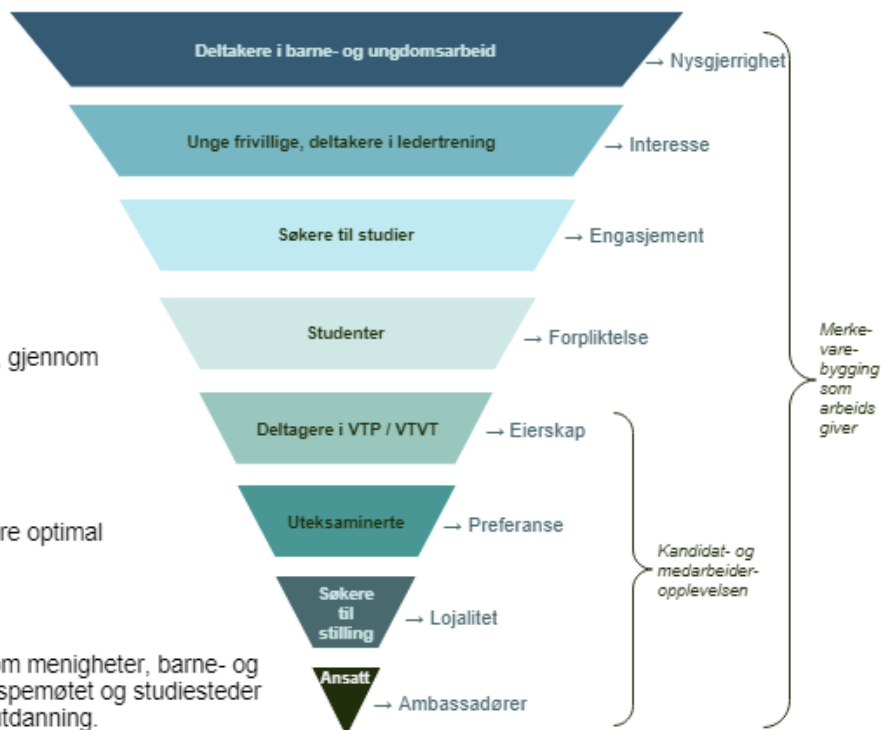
Deltakere i barne- og ungdomsarbeid → Nysgjerrighet

Unge frivillige, deltakere i ledertrening → Interesse

Søkere til studier → Engasjement

Studenter → Forpliktelse

Deltagere i VTP / VTVT → Eierskap

Uteksaminerte → Preferanse

Søkere til stilling → Lojalitet

Ansatt → Ambassadører

Merkevarebygging som arbeids giver

Kandidat- og medarbeideropplevelsen

gjennom

re optimal

om menigheter, barne- og
spemøtet og studiesteder
tdanning.